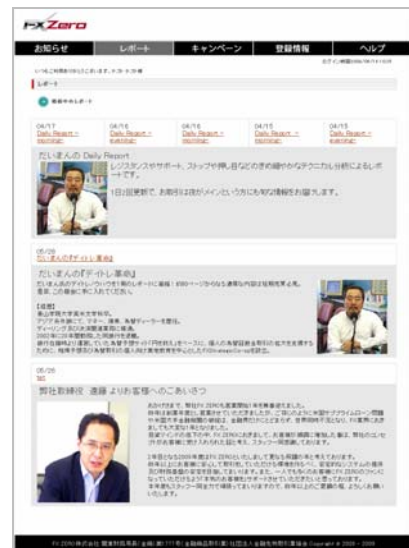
FX Zero

お知らせ　レポート　キャンペーン　登録情報　ヘルプ

いつもご利用ありがとうございます。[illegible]

レポート

最新のレポート

| 04/17 | 04/16 | 04/16 | 04/15 | 04/15 |
|---|---|---|---|---|
| Daily Report -evening- | Daily Report -morning- | Daily Report -evening- | Daily Report -morning- | Daily Report -evening- |

だいまんの Daily Report

レジスタンスやサポート、ストップや押し目などのきめ細やかなテクニカル分析によるレポートです。

1日2回更新で、お昼引け後がメインというカタチも可な情報をお届けします。

05/26
だいまんの『デイトレ革命』

だいまんの「デイトレ革命」

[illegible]

【経歴】
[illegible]

05/26
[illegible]

郭社長挨拶　遠藤 よりお客様へのごあいさつ

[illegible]

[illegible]